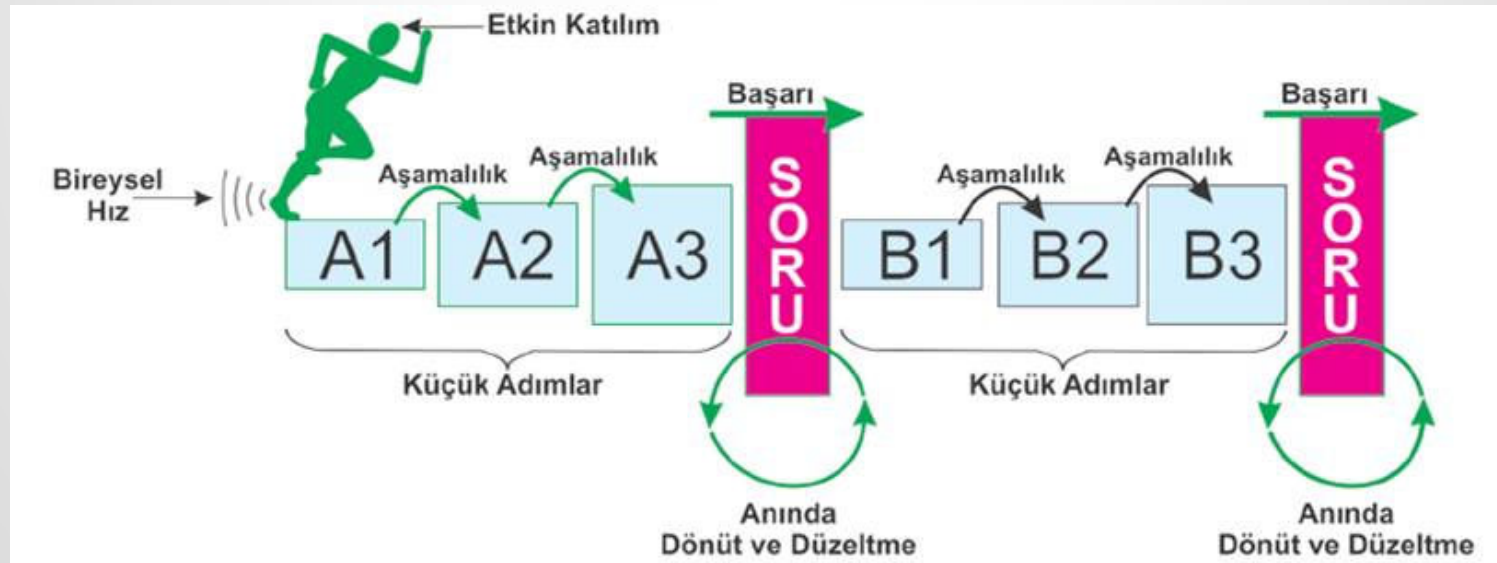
Etkin Katılım

Bireysel Hız

Aşamalılık
Aşamalılık

A1 A2 A3

Başarı

SORU

Küçük Adımlar

Anında Dönüt ve Düzeltme

Aşamalılık
Aşamalılık

B1 B2 B3

Başarı

SORU

Küçük Adımlar

Anında Dönüt ve Düzeltme